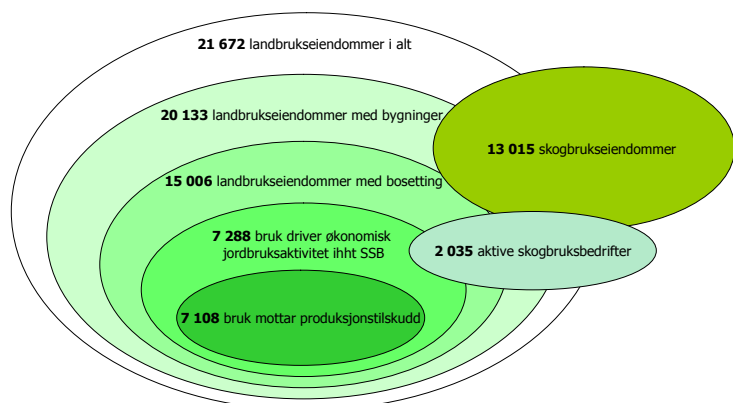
**21 672** landbrukseiendommer i alt

**20 133** landbrukseiendommer med bygninger

**13 015** skogbrukseiendommer

**15 006** landbrukseiendommer med bosetting

**7 288** bruk driver økonomisk jordbruksaktivitet ihht SSB

**2 035** aktive skogbruksbedrifter

**7 108** bruk mottar produksjonstilskudd